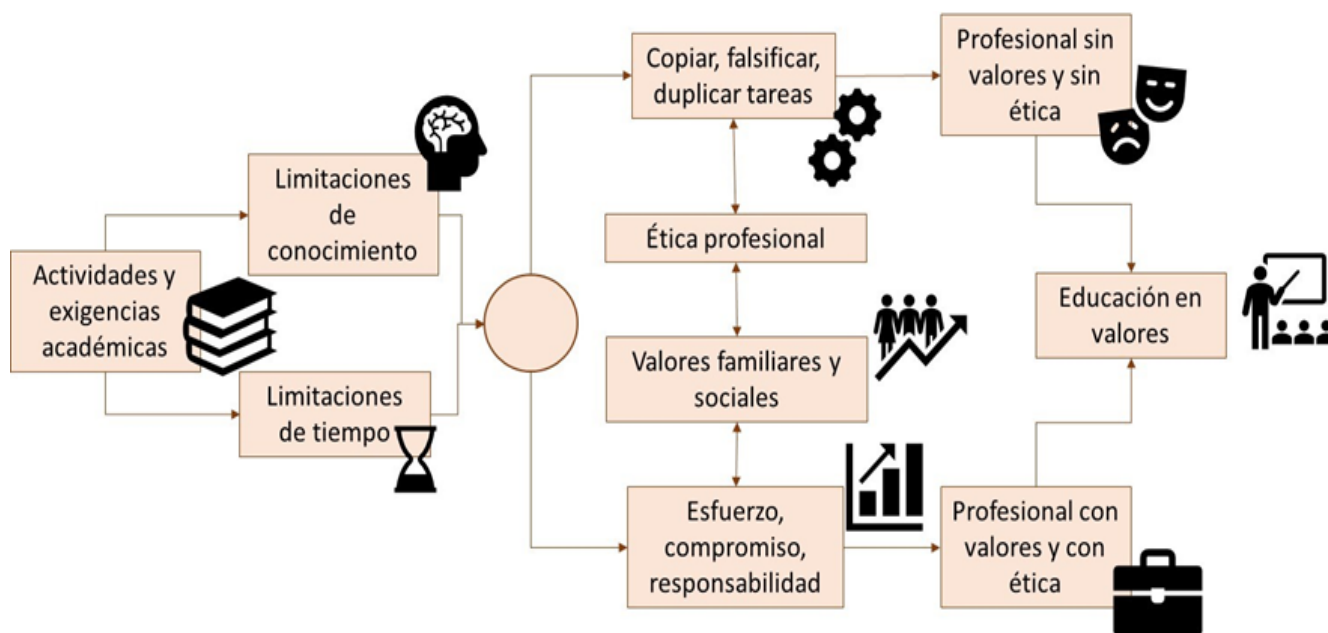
Actividades y exigencias académicas

Limitaciones de conocimiento

Limitaciones de tiempo

Copiar, falsificar, duplicar tareas

Ética profesional

Valores familiares y sociales

Esfuerzo, compromiso, responsabilidad

Profesional sin valores y sin ética

Educación en valores

Profesional con valores y con ética